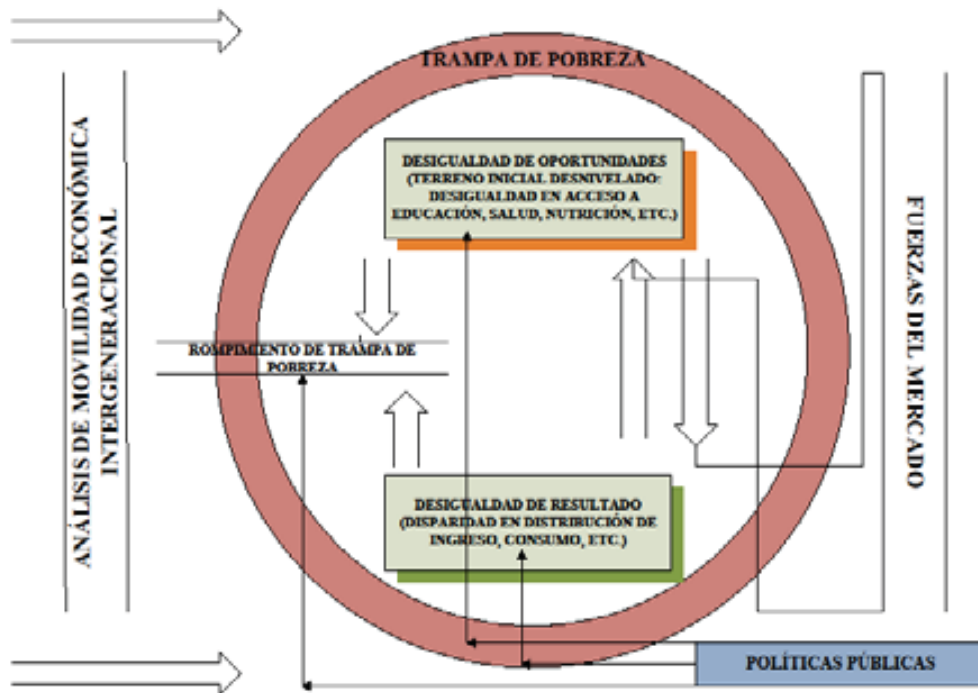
TRAMPA DE POBREZA

ANÁLISIS DE MOVILIDAD ECONÓMICA INTERGENERACIONAL

DESIGUALDAD DE OPORTUNIDADES (TERRENO INICIAL DESNIVELADO: DESIGUALDAD EN ACCESO A EDUCACIÓN, SALUD, NUTRICIÓN, ETC.)

FUERZAS DEL MERCADO

ROMPIMIENTO DE TRAMPA DE POBREZA

DESIGUALDAD DE RESULTADO (DISPARIDAD EN DISTRIBUCIÓN DE INGRESO, CONSUMO, ETC.)

POLÍTICAS PÚBLICAS